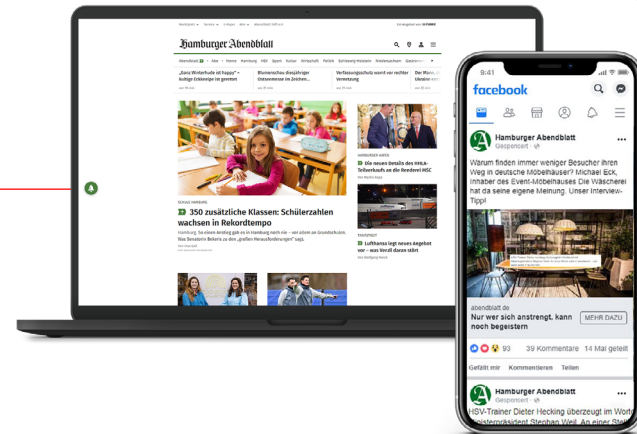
Hamburger Abendblatt

„Ganz Winterhude ist happy" – kultige Eckkneipe im gerettet

Blumenschau diesjähriger Unternehmen im Zeichen...

Verfassungsschutz warnt vor rechter Vernetzung

SCHULE HAMBURG

350 zusätzliche Klassen: Schülerzahlen wachsen in Rekordtempo

Die neuen Details des HHLA-Teilverkaufs an die Reederei MSC

Lufthansa legt neues Angebot vor – was Verdi davon sagt

9:41

facebook

Hamburger Abendblatt
Gesponsert

Warum finden immer weniger Besucher ihren Weg in deutsche Möbelhäuser? Michael Eck, Inhaber des Event-Möbelhauses Die Wäscherei hat da seine eigene Meinung. Unser Interview-Tipp!

abendblatt.de
Nur wer sich anstrengt, kann noch begeistern

MEHR DAZU

93   39 Kommentare   14 Mal geteilt

Gefällt mir   Kommentieren   Teilen

Hamburger Abendblatt
Gesponsert

HSV-Trainer Dieter Hecking überzeugt im Wort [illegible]sterpräsident Stephan Weil. An einer Stel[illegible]